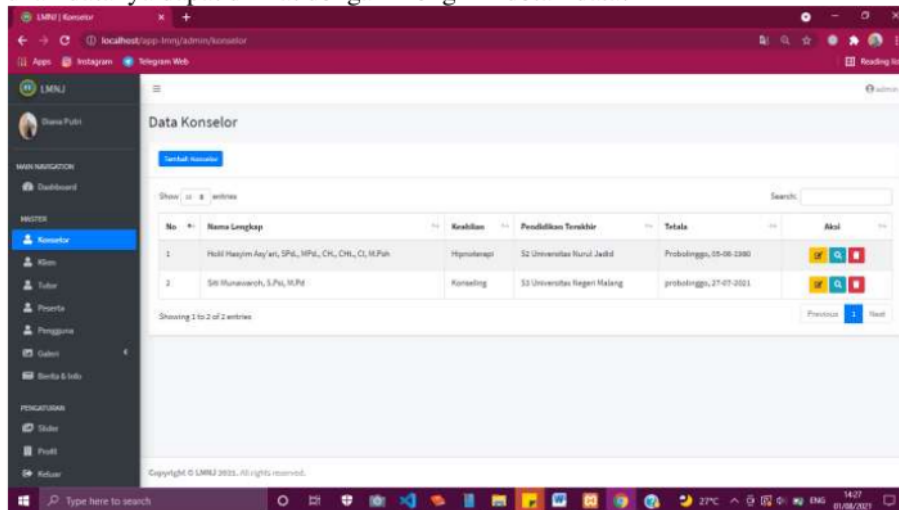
LMNJ | Konselor
localhost/app-lmnj/admin/konselor
Apps Instagram Telegram Web
Reading list

LMNJ
Diana Putri
MAIN NAVIGATION
Dashboard
MASTER
Konselor
Klien
Tutor
Peserta
Pengguna
Galeri
Berita & Info
PENGATURAN
Slider
Profil
Keluar

admin

Data Konselor

Tambah Konselor

Show 10 entries
Search:

| No | Nama Lengkap | Keahlian | Pendidikan Terakhir | Tetala | Aksi |
|---|---|---|---|---|---|
| 1 | Holil Hasyim Asy'ari, SPd., MPd., CH., CHt., CI, M.Psh | Hipnoterapi | S2 Universitas Nurul Jadid | Probolinggo, 05-08-1980 | |
| 2 | Siti Munawaroh, S.Psi, M.Pd | Konseling | S3 Universitas Negeri Malang | probolinggo, 27-07-2021 | |

Showing 1 to 2 of 2 entries
Previous 1 Next

Copyright © LMNJ 2021. All rights reserved.

Type here to search
27°C ENG 14:27 01/08/2021